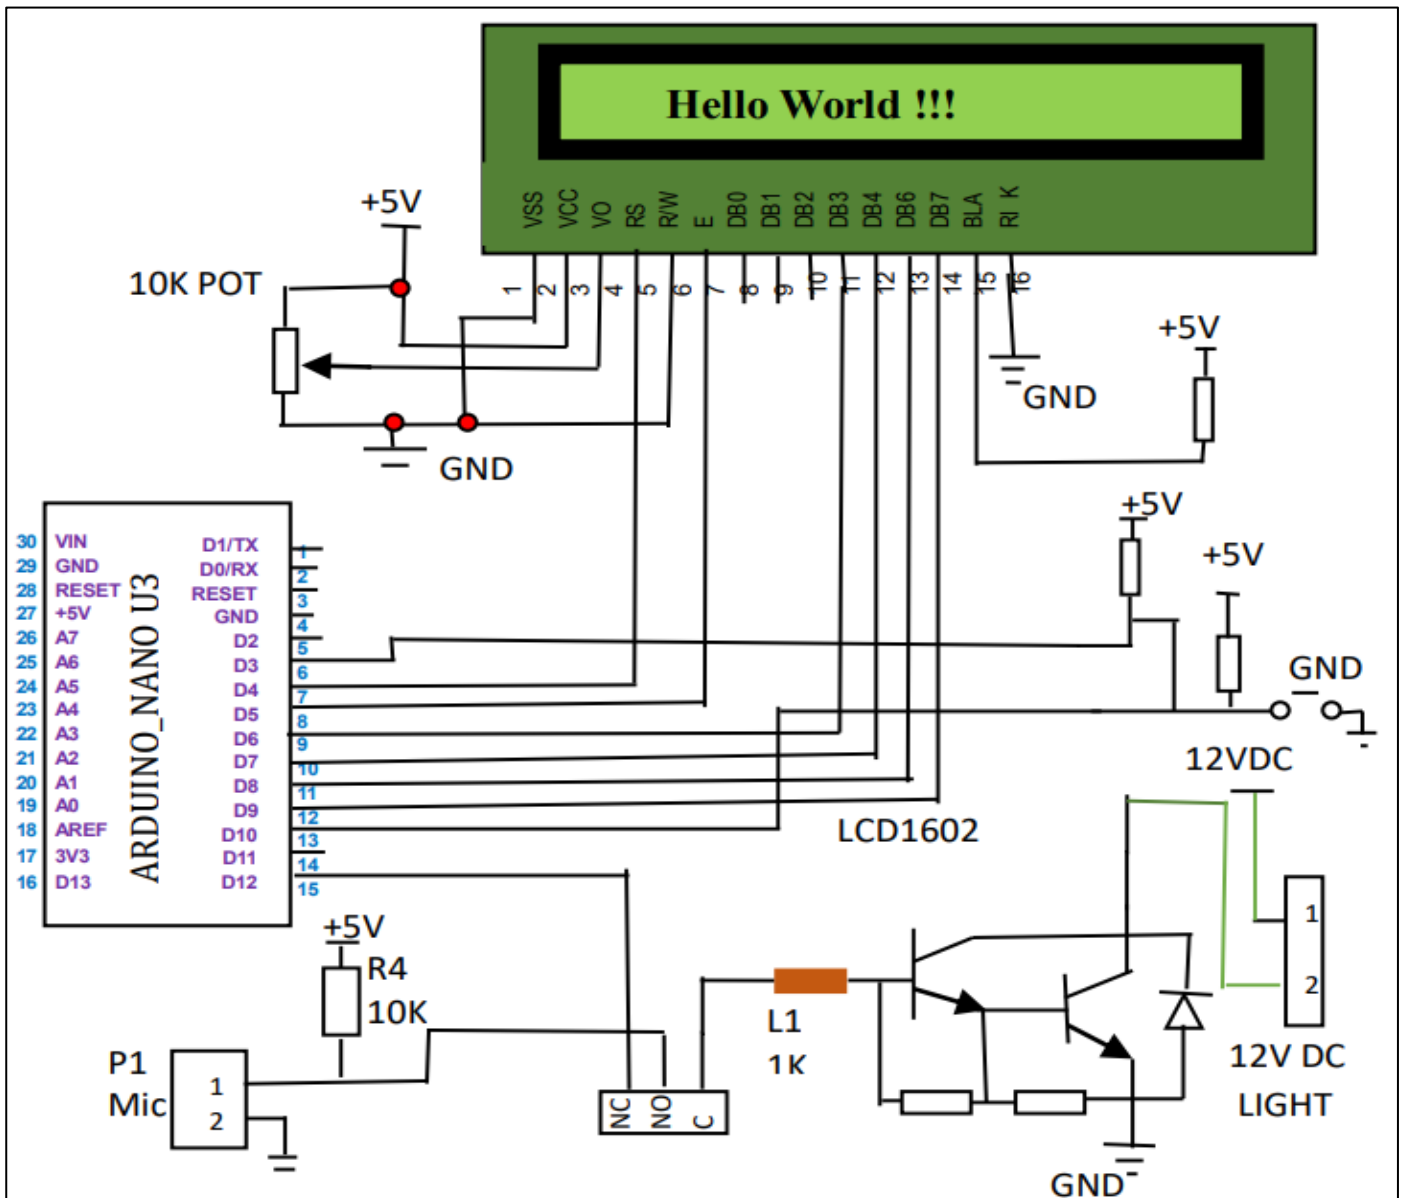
Hello World !!!

VSS VCC VO RS R/W E DB0 DB1 DB2 DB3 DB4 DB6 DB7 BLA RI K

1 2 3 4 5 6 7 8 9 10 11 12 13 14 15 16

+5V

10K POT

GND

+5V

GND

+5V

+5V

GND

12VDC

LCD1602

ARDUINO_NANO U3

| | | | |
|---|---|---|---|
| 30 | VIN | D1/TX | 1 |
| 29 | GND | D0/RX | 2 |
| 28 | RESET | RESET | 3 |
| 27 | +5V | GND | 4 |
| 26 | A7 | D2 | 5 |
| 25 | A6 | D3 | 6 |
| 24 | A5 | D4 | 7 |
| 23 | A4 | D5 | 8 |
| 22 | A3 | D6 | 9 |
| 21 | A2 | D7 | 10 |
| 20 | A1 | D8 | 11 |
| 19 | A0 | D9 | 12 |
| 18 | AREF | D10 | 13 |
| 17 | 3V3 | D11 | 14 |
| 16 | D13 | D12 | 15 |

+5V
R4
10K

P1
Mic
1
2

NC NO C

L1
1K

1
2

12V DC
LIGHT

GND